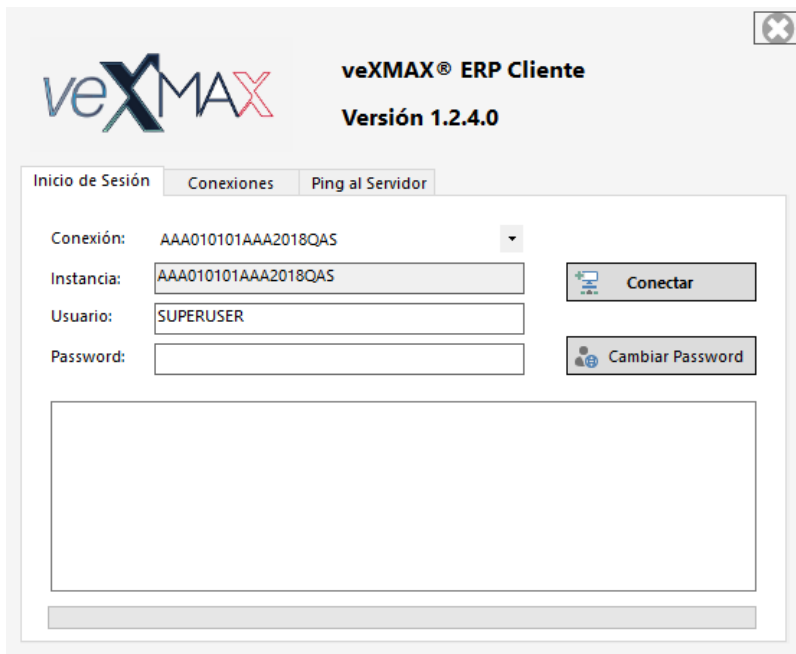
veXMAX

veXMAX® ERP Cliente

Versión 1.2.4.0

Inicio de Sesión | Conexiones | Ping al Servidor

Conexión: AAA010101AAA2018QAS

Instancia: AAA010101AAA2018QAS

Usuario: SUPERUSER

Password:

Conectar

Cambiar Password